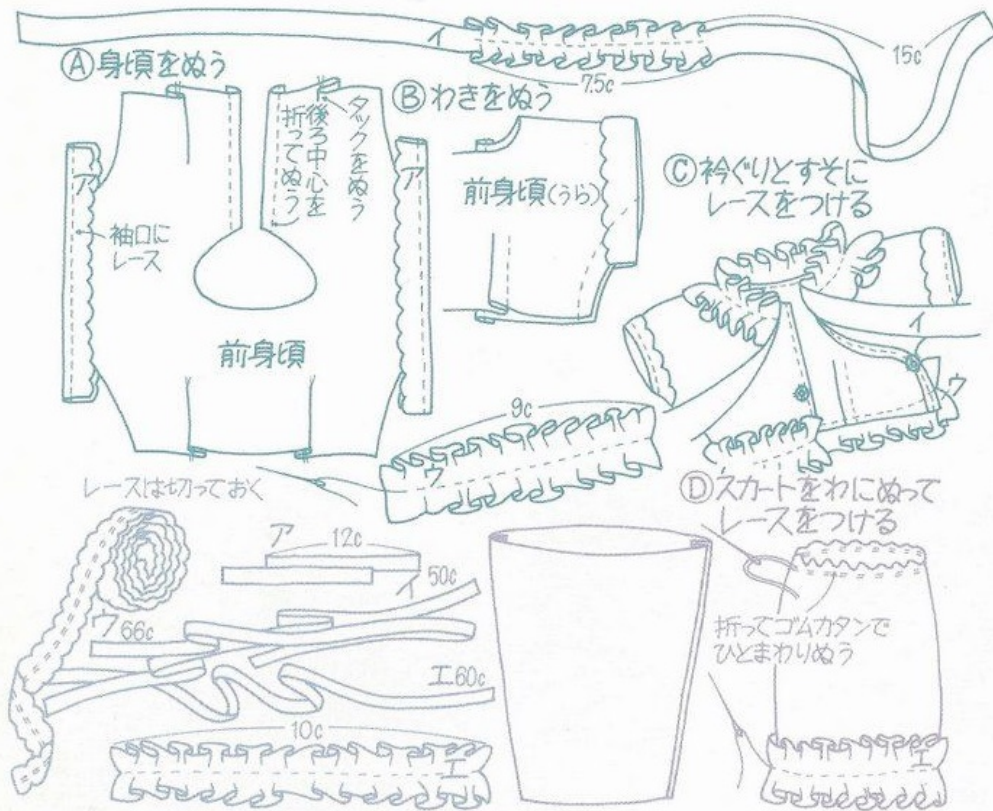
イ
15c
7.5c
Ⓐ身頃をぬう
タックをぬう
後ろ中心を折ってぬう
Ⓑわきをぬう
ア
ア
袖口にレース
前身頃(うら)
Ⓒ衿ぐりとすそにレースをつける
イ
ウ
前身頃
9c
ウ
レースは切っておく
Ⓓスカートをわにぬってレースをつける
ア
12c
イ
50c
ウ
66c
折ってゴムカタンでひとまわりぬう
エ
60c
10c
エ
エ